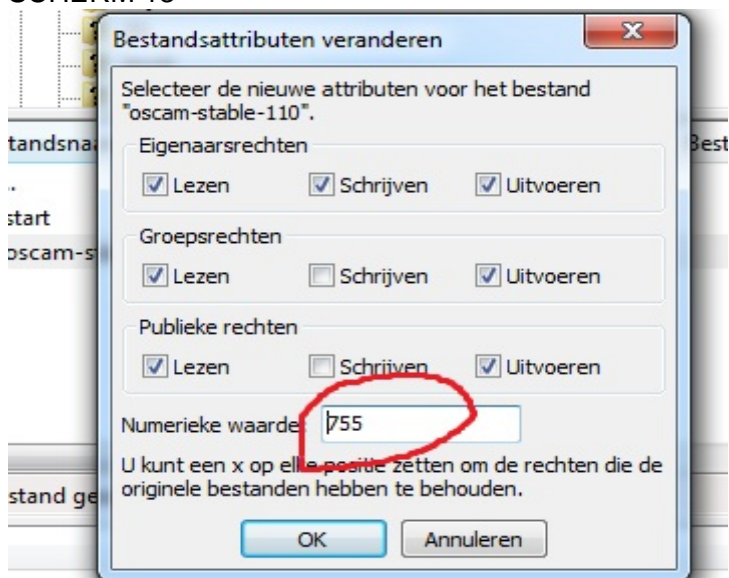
Bestandsattributen veranderen

Selecteer de nieuwe attributen voor het bestand "oscam-stable-110".

Eigenaarsrechten
Lezen Schrijven Uitvoeren

Groepsrechten
Lezen Schrijven Uitvoeren

Publieke rechten
Lezen Schrijven Uitvoeren

Numerieke waarde: 755

U kunt een x op elke positie zetten om de rechten die de originele bestanden hebben te behouden.

OK Annuleren

tandsna
start
oscam-s
stand ge
Best